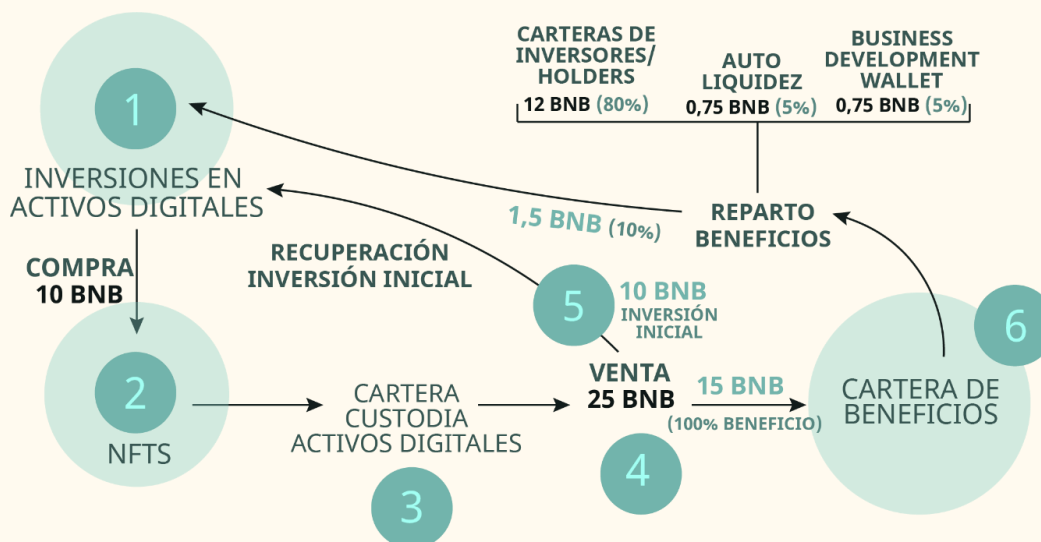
CARTERAS DE INVERSORES/ HOLDERS
12 BNB (80%)

AUTO LIQUIDEZ
0,75 BNB (5%)

BUSINESS DEVELOPMENT WALLET
0,75 BNB (5%)

1

INVERSIONES EN ACTIVOS DIGITALES

1,5 BNB (10%)

REPARTO BENEFICIOS

COMPRA
10 BNB

RECUPERACIÓN INVERSIÓN INICIAL

5

10 BNB
INVERSIÓN INICIAL

6

2

NFTS

CARTERA CUSTODIA ACTIVOS DIGITALES

VENTA
25 BNB

15 BNB
(100% BENEFICIO)

CARTERA DE BENEFICIOS

4

3